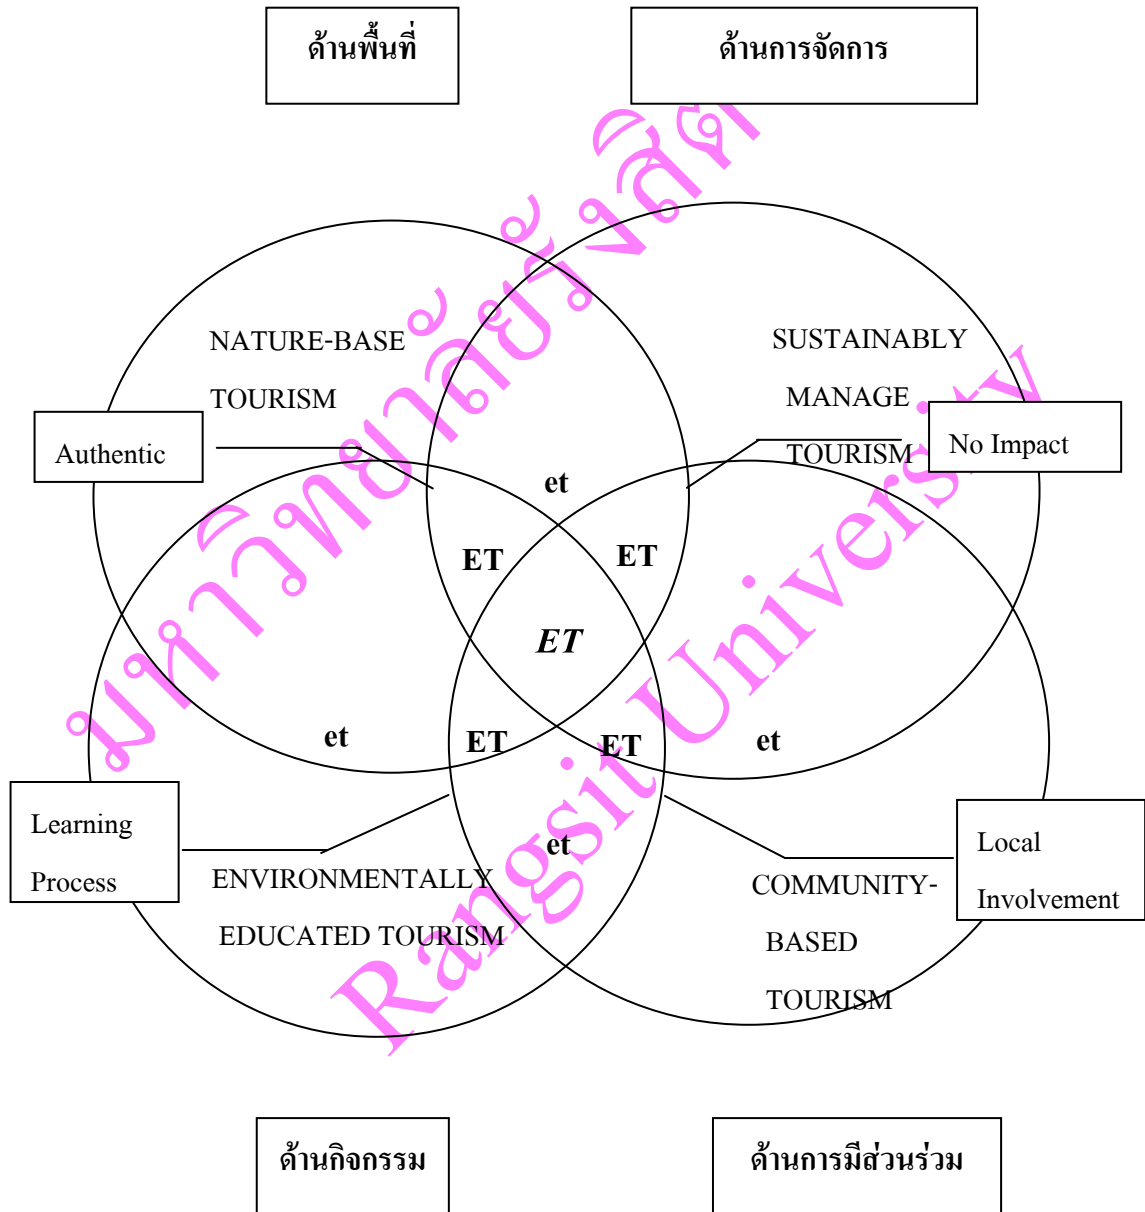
ด้านพื้นที่

ด้านการจัดการ

NATURE-BASE TOURISM

SUSTAINABLY MANAGE TOURISM

Authentic

No Impact

et

ET

ET

ET

et

ET

ET

et

Learning Process

et

ENVIRONMENTALLY EDUCATED TOURISM

COMMUNITY-BASED TOURISM

Local Involvement

มหาวิทยาลัยรังสิต Rangsit University

ด้านกิจกรรม

ด้านการมีส่วนร่วม